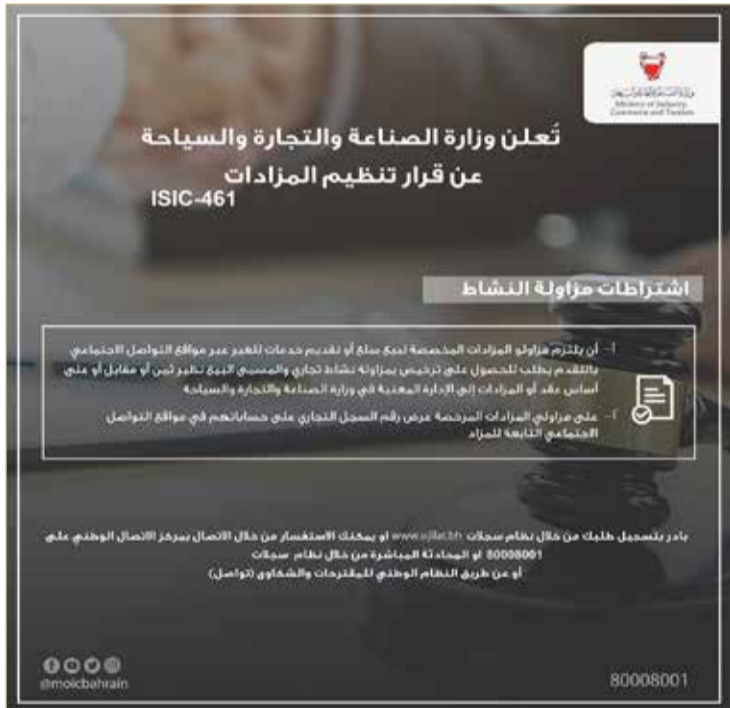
Ministry of Industry, Commerce and Tourism

تُعلن وزارة الصناعة والتجارة والسياحة
عن قرار تنظيم المزادات
ISIC-461

اشتراطات مزاولة النشاط

١- أن يلتزم مزاولو المزادات المخصصة لبيع سلع أو تقديم خدمات للغير عبر مواقع التواصل الاجتماعي بالتقدم بطلب للحصول على ترخيص بمزاولة نشاط تجاري والمسمى البيع نظير ثمن أو مقابل أو على أساس عقد أو المزادات إلى الإدارة المعنية في وزارة الصناعة والتجارة والسياحة

٢- على مزاولي المزادات المرخصة عرض رقم السجل التجاري على حساباتهم في مواقع التواصل الاجتماعي التابعة للمزاد

بادر بتسجيل طلبك من خلال نظام سجلات www.sijilat.bh او يمكنك الاستفسار من خلال الاتصال بمركز الاتصال الوطني على 80008001 او المحادثة المباشرة من خلال نظام سجلات
أو عن طريق النظام الوطني للمقترحات والشكاوى (تواصل)

@moicbahrain

80008001